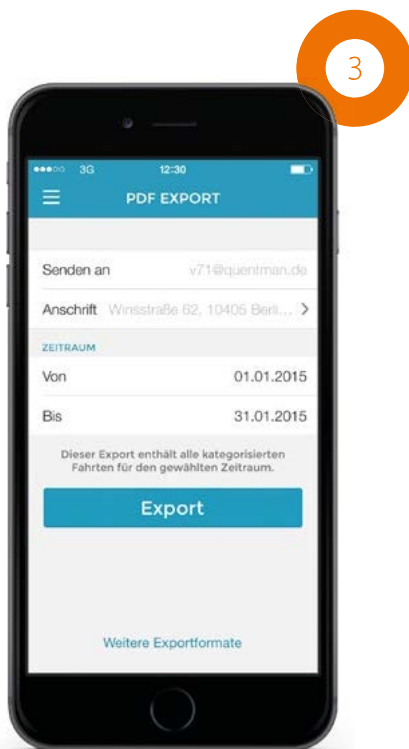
3

●●●○○ 3G 12:30

PDF EXPORT

Senden an v71@quentman.de

Anschrift Winsstraße 62, 10405 Berli... >

ZEITRAUM

Von 01.01.2015

Bis 31.01.2015

Dieser Export enthält alle kategorisierten Fahrten für den gewählten Zeitraum.

Export

Weitere Exportformate